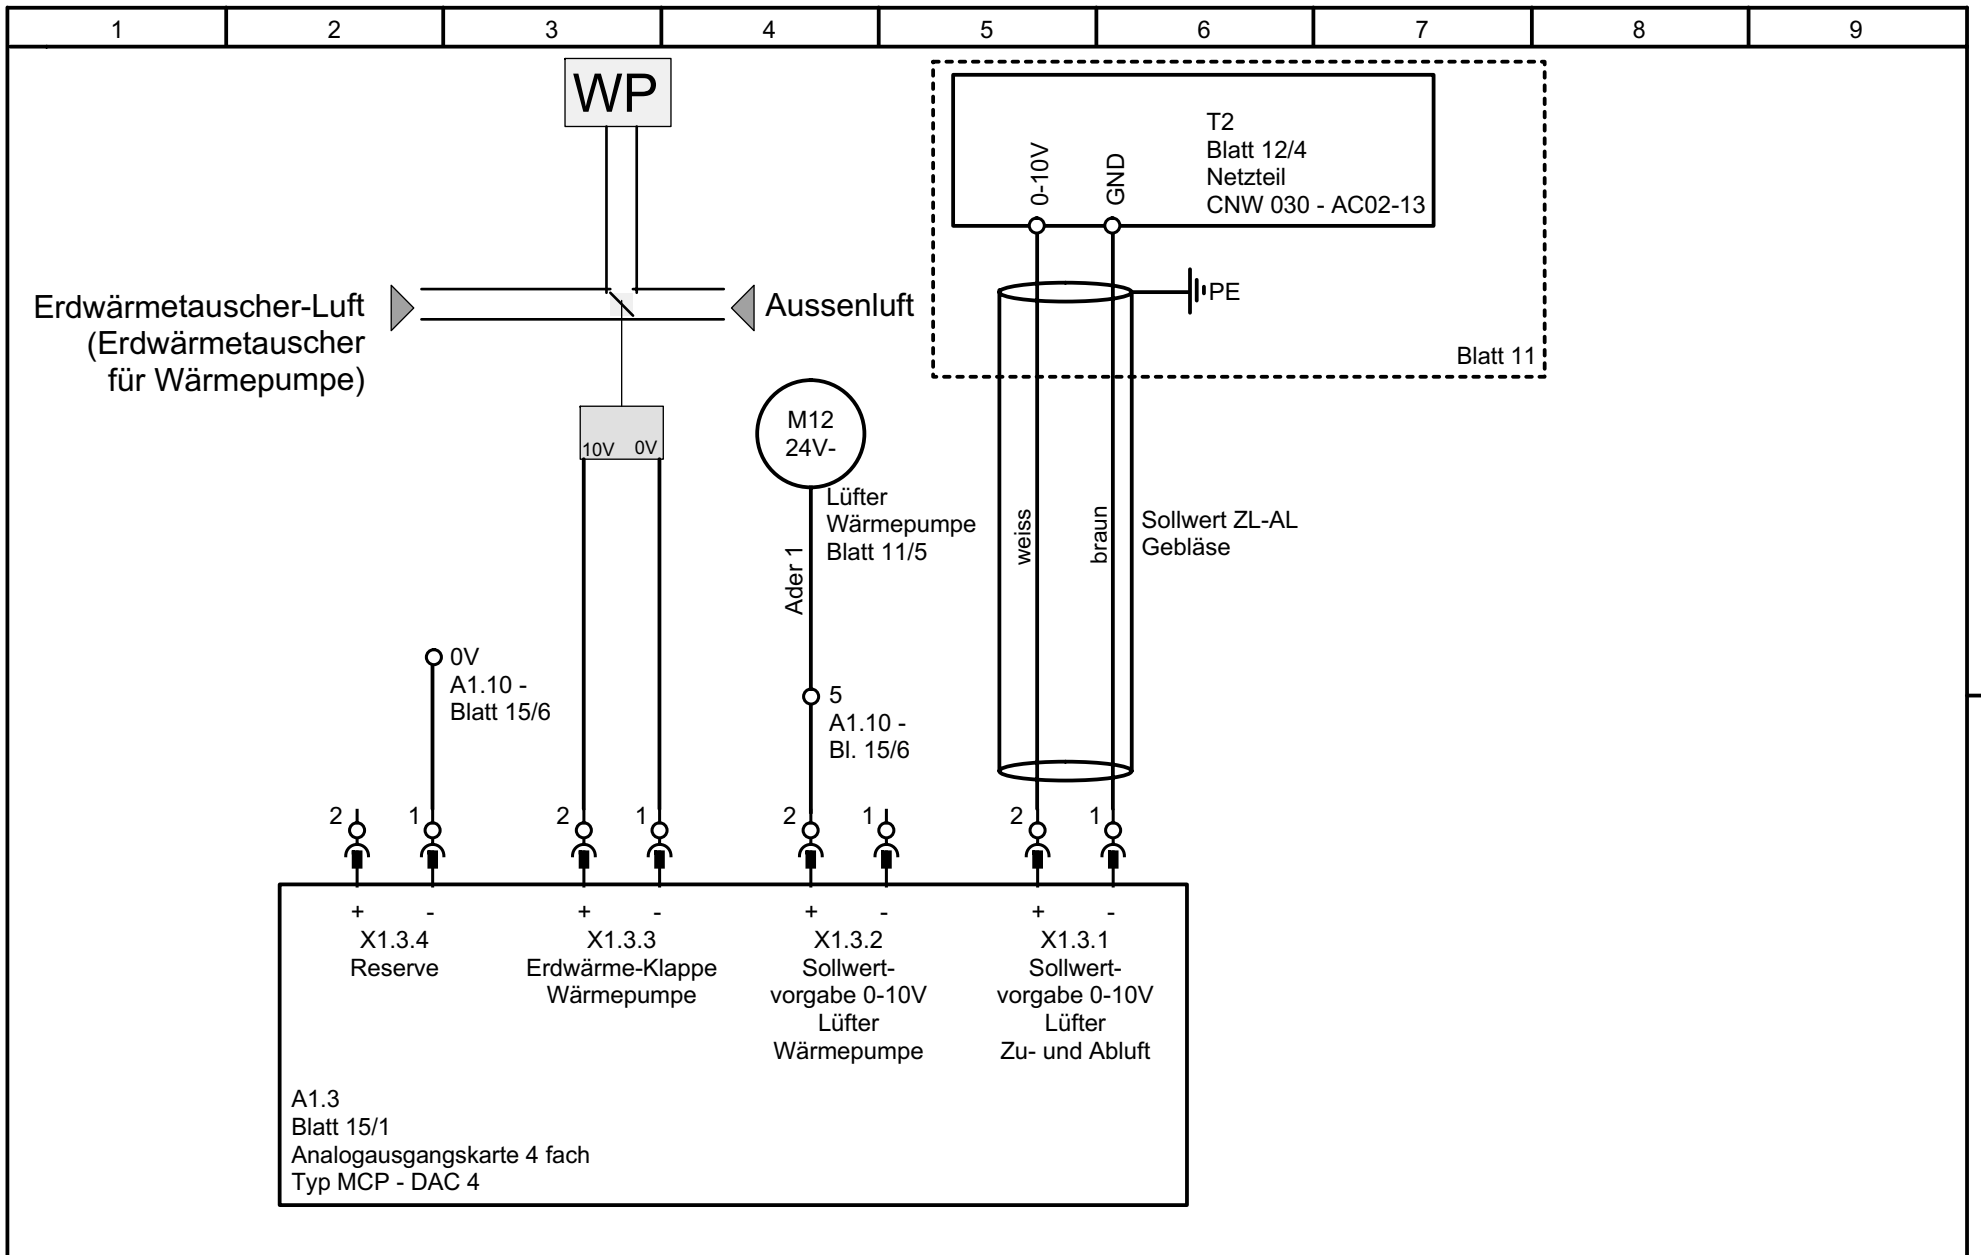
| 1 | 2 | 3 | 4 | 5 | 6 | 7 | 8 | 9 |
|---|---|---|---|---|---|---|---|---|

WP

T2
Blatt 12/4
Netzteil
CNW 030 - AC02-13

0-10V
GND

PE

Blatt 11

Erdwärmetauscher-Luft
(Erdwärmetauscher
für Wärmepumpe)

Aussenluft

10V 0V

M12
24V-

Lüfter
Wärmepumpe
Blatt 11/5

Ader 1

weiss
braun

Sollwert ZL-AL
Gebläse

0V
A1.10 -
Blatt 15/6

5
A1.10 -
Bl. 15/6

2 1 2 1 2 1 2 1

+ -
X1.3.4
Reserve

+ -
X1.3.3
Erdwärme-Klappe
Wärmepumpe

+ -
X1.3.2
Sollwert-
vorgabe 0-10V
Lüfter
Wärmepumpe

+ -
X1.3.1
Sollwert-
vorgabe 0-10V
Lüfter
Zu- und Abluft

A1.3
Blatt 15/1
Analogausgangskarte 4 fach
Typ MCP - DAC 4